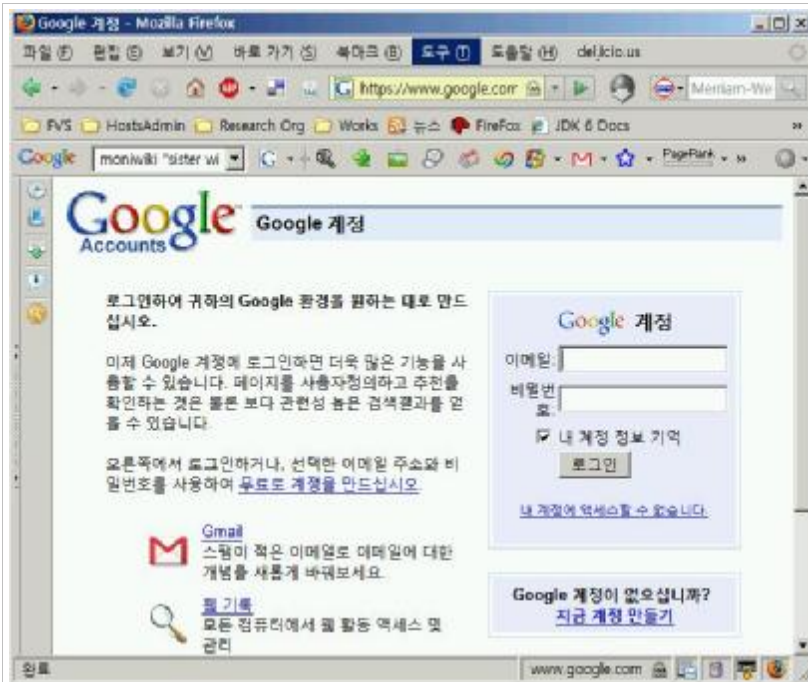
Google 계정 - Mozilla Firefox

파일 (F) 편집 (E) 보기 (V) 바로 가기 (S) 북마크 (B) 도구 (T) 도움말 (H) del.icio.us

https://www.google.com

Merriam-We

FVS HostsAdmin Research Org Works 뉴스 FireFox JDK 6 Docs

Google moniwiki "sister wi PageRank

Google Accounts

Google 계정

로그인하여 귀하의 Google 환경을 원하는 대로 만드십시오.

이제 Google 계정에 로그인하면 더욱 많은 기능을 사용할 수 있습니다. 페이지를 사용자정의하고 추천을 확인하는 것은 물론 보다 관련성 높은 검색결과를 얻을 수 있습니다.

오른쪽에서 로그인하거나, 선택한 이메일 주소와 비밀번호를 사용하여 무료로 계정을 만드십시오.

Gmail
스팸이 적은 이메일로 이메일에 대한 개념을 새롭게 바꿔보세요.

웹 기록
모든 컴퓨터에서 웹 활동 액세스 및 관리

Google 계정

이메일:

비밀번호:

내 계정 정보 기억

로그인

내 계정에 액세스할 수 없습니다

Google 계정이 없으십니까?
지금 계정 만들기

완료

www.google.com